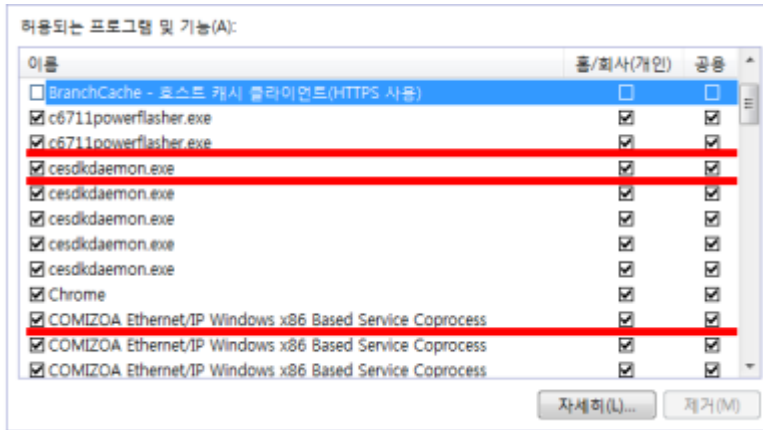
허용되는 프로그램 및 기능(A):

| 이름 | 홈/회사(개인) | 공용 |
|---|---|---|
| ☐ BranchCache - 호스트 캐시 클라이언트(HTTPS 사용) | ☐ | ☐ |
| ☑ c6711powerflasher.exe | ☑ | ☑ |
| ☑ c6711powerflasher.exe | ☑ | ☑ |
| ☑ cesdkdaemon.exe | ☑ | ☑ |
| ☑ cesdkdaemon.exe | ☑ | ☑ |
| ☑ cesdkdaemon.exe | ☑ | ☑ |
| ☑ cesdkdaemon.exe | ☑ | ☑ |
| ☑ cesdkdaemon.exe | ☑ | ☑ |
| ☑ Chrome | ☑ | ☑ |
| ☑ COMIZOA Ethernet/IP Windows x86 Based Service Coprocess | ☑ | ☑ |
| ☑ COMIZOA Ethernet/IP Windows x86 Based Service Coprocess | ☑ | ☑ |
| ☑ COMIZOA Ethernet/IP Windows x86 Based Service Coprocess | ☑ | ☑ |

자세히(L)... 제거(M)